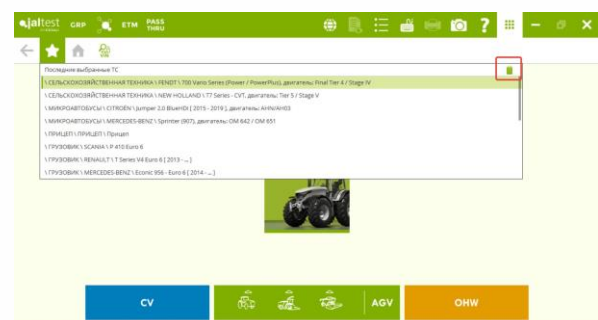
jaltest GRP ETM PASS THRU

Последние выбранные ТС

\ СЕЛЬСКОХОЗЯЙСТВЕННАЯ ТЕХНИКА \ FENDT \ 700 Vario Series (Power / PowerPlus), двигатель: Final Tier 4 / Stage IV
\ СЕЛЬСКОХОЗЯЙСТВЕННАЯ ТЕХНИКА \ NEW HOLLAND \ T7 Series - CVT, двигатель: Tier 5 / Stage V
\ МИКРОАВТОБУСЫ \ CITROEN \ Jumper 2.0 BlueHDI [ 2015 - 2019 ], двигатель: AHN/AH03
\ МИКРОАВТОБУСЫ \ MERCEDES-BENZ \ Sprinter (907), двигатель: OM 642 / OM 651
\ ПРИЦЕП \ ПРИЦЕП \ Прицеп
\ ГРУЗОВИК \ SCANIA \ P 410 Euro 6
\ ГРУЗОВИК \ RENAULT \ T Series V4 Euro 6 [ 2013 - ... ]
\ ГРУЗОВИК \ MERCEDES-BENZ \ Econic 956 - Euro 6 [ 2014 - ... ]

CV AGV OHW